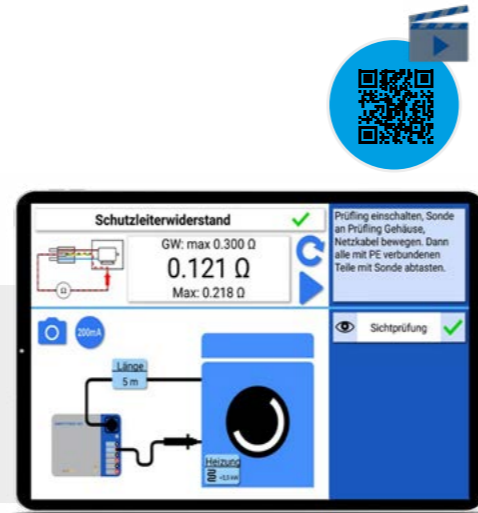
Schutzleiterwiderstand

GW: max 0.300 Ω

0.121 Ω

Max: 0.218 Ω

Prüfling einschalten, Sonde an Prüfling Gehäuse, Netzkabel bewegen. Dann alle mit PE verbundenen Teile mit Sonde abtasten.

200mA

Länge
5 m

Sichtprüfung

Heizung
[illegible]